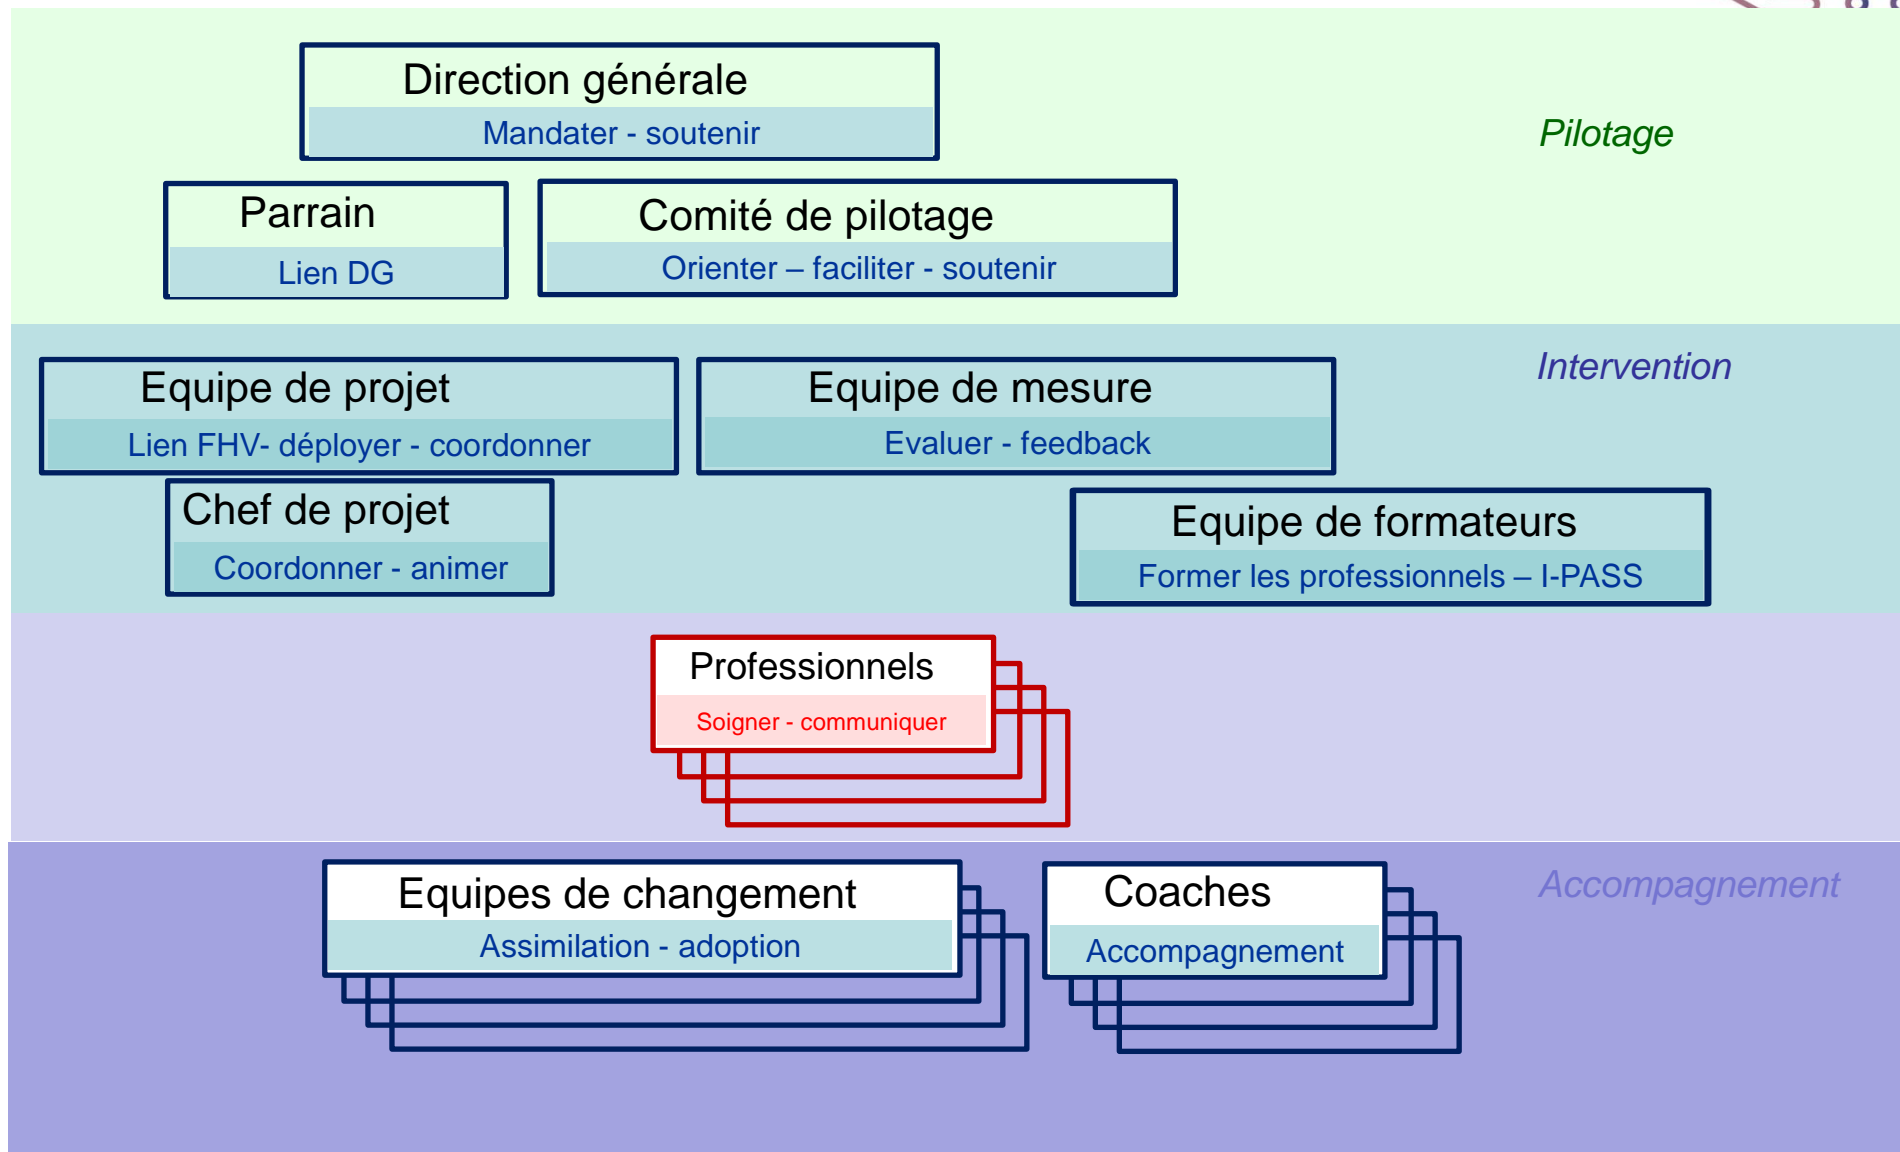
Direction générale
Mandater - soutenir

Pilotage

Parrain
Lien DG

Comité de pilotage
Orienter – faciliter - soutenir

Equipe de projet
Lien FHV- déployer - coordonner

Equipe de mesure
Evaluer - feedback

Intervention

Chef de projet
Coordonner - animer

Equipe de formateurs
Former les professionnels – I-PASS

Professionnels
Soigner - communiquer

Equipes de changement
Assimilation - adoption

Coaches
Accompagnement

Accompagnement